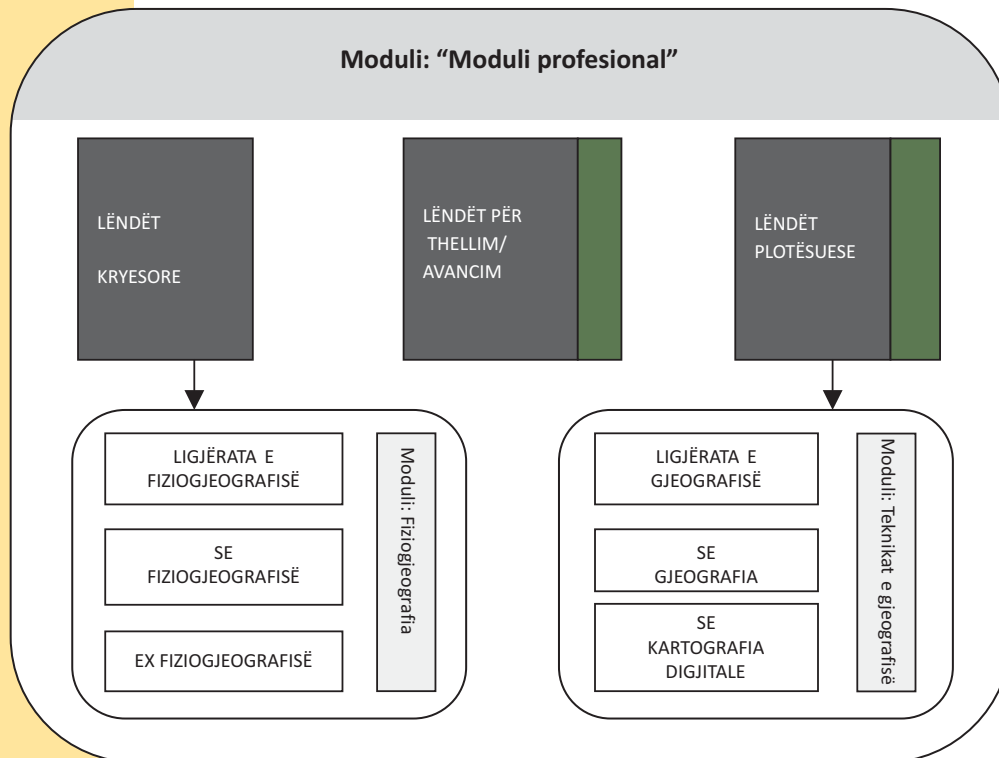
Moduli: “Moduli profesional”

LËNDËT KRYESORE

LËNDËT PËR THELLIM/ AVANCIM

LËNDËT PLOTËSUESE

LIGJËRATA E FIZIOGJEOGRAFISË

SE FIZIOGJEOGRAFISË

EX FIZIOGJEOGRAFISË

Moduli: Fiziogjeografia

LIGJËRATA E GJEOGRAFISË

SE GJEOGRAFIA

SE KARTOGRAFIA DIGJITALE

Moduli: Teknikat e gjeografisë